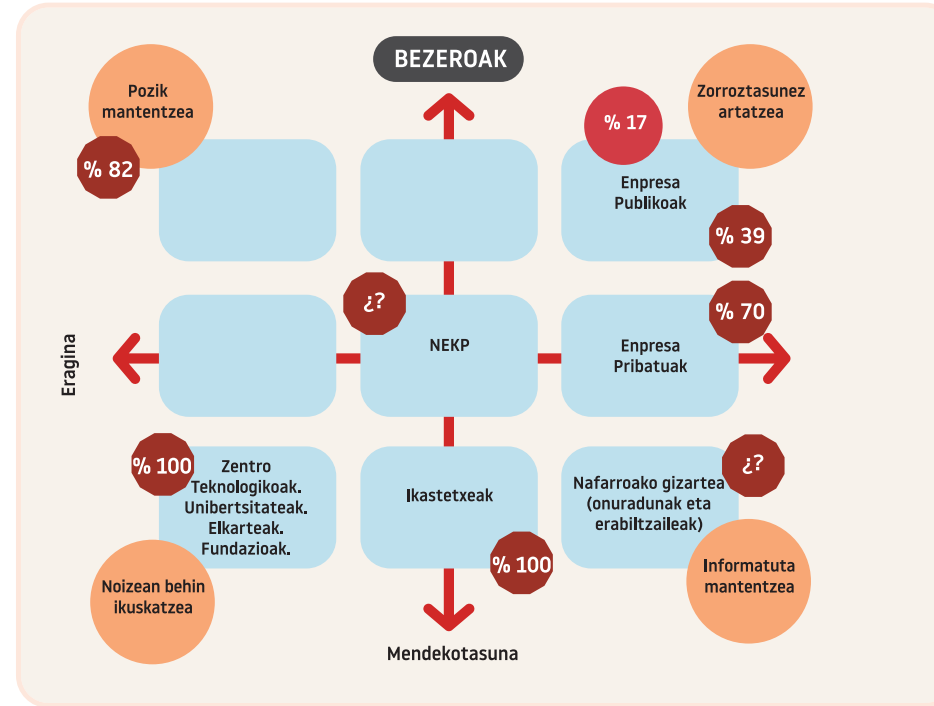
BEZEROAK

Pozik mantentzea

% 82

% 17

Zorroztasunez artatzea

Enpresa Publikoak

% 39

¿?

% 70

Eragina

NEKP

Enpresa Pribatuak

% 100

Zentro Teknologikoak. Unibertsitateak. Elkarteak. Fundazioak.

Ikastetxeak

¿?

Nafarroako gizartea (onuradunak eta erabiltzaileak)

% 100

Noizean behin ikuskatzea

Informatuta mantentzea

Mendekotasuna